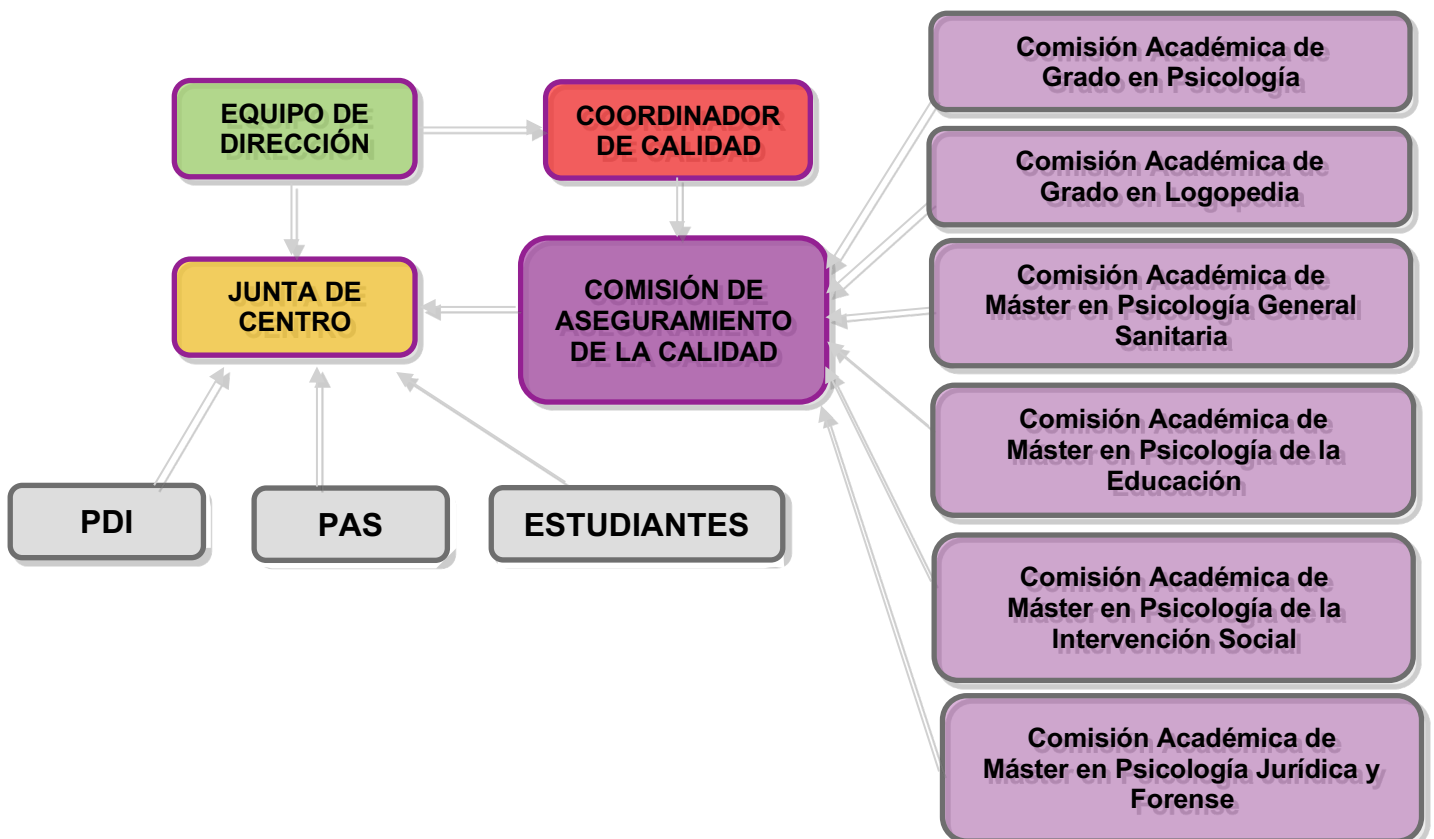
EQUIPO DE DIRECCIÓN

COORDINADOR DE CALIDAD

JUNTA DE CENTRO

COMISIÓN DE ASEGURAMIENTO DE LA CALIDAD

PDI

PAS

ESTUDIANTES

Comisión Académica de Grado en Psicología

Comisión Académica de Grado en Logopedia

Comisión Académica de Máster en Psicología General Sanitaria

Comisión Académica de Máster en Psicología de la Educación

Comisión Académica de Máster en Psicología de la Intervención Social

Comisión Académica de Máster en Psicología Jurídica y Forense